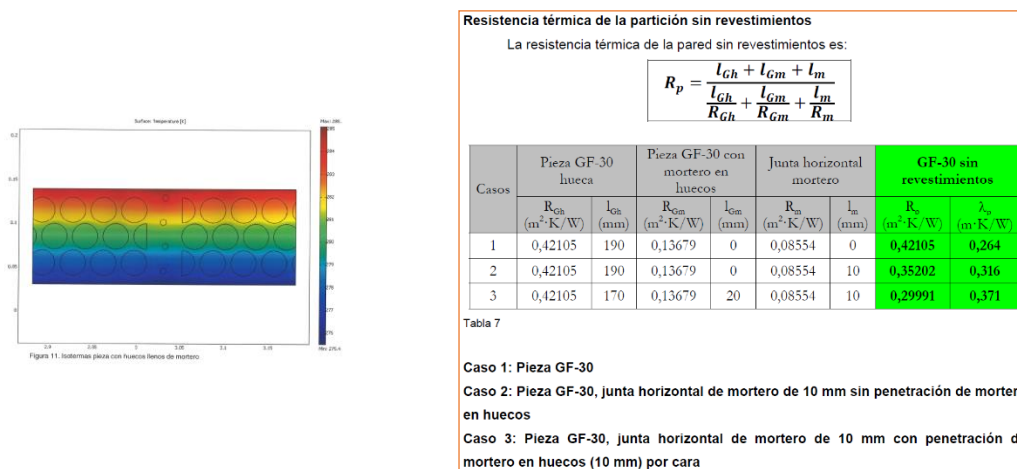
Surface: Temperature [K]

Max: 295

Min: 275.4

Figura 11. Isotermas pieza con huecos llenos de mortero

**Resistencia térmica de la partición sin revestimientos**

La resistencia térmica de la pared sin revestimientos es:

$$R_p = \frac{l_{Gh} + l_{Gm} + l_m}{\frac{l_{Gh}}{R_{Gh}} + \frac{l_{Gm}}{R_{Gm}} + \frac{l_m}{R_m}}$$

| Casos | Pieza GF-30 hueca | | Pieza GF-30 con mortero en huecos | | Junta horizontal mortero | | GF-30 sin revestimientos | |
|---|---|---|---|---|---|---|---|---|
| | $R_{Gh}$ ($m^2 \cdot K/W$) | $l_{Gh}$ (mm) | $R_{Gm}$ ($m^2 \cdot K/W$) | $l_{Gm}$ (mm) | $R_m$ ($m^2 \cdot K/W$) | $l_m$ (mm) | $R_p$ ($m^2 \cdot K/W$) | $\lambda_p$ ($m \cdot K/W$) |
| 1 | 0,42105 | 190 | 0,13679 | 0 | 0,08554 | 0 | 0,42105 | 0,264 |
| 2 | 0,42105 | 190 | 0,13679 | 0 | 0,08554 | 10 | 0,35202 | 0,316 |
| 3 | 0,42105 | 170 | 0,13679 | 20 | 0,08554 | 10 | 0,29991 | 0,371 |

Tabla 7

**Caso 1: Pieza GF-30**

**Caso 2: Pieza GF-30, junta horizontal de mortero de 10 mm sin penetración de morter en huecos**

**Caso 3: Pieza GF-30, junta horizontal de mortero de 10 mm con penetración d mortero en huecos (10 mm) por cara**